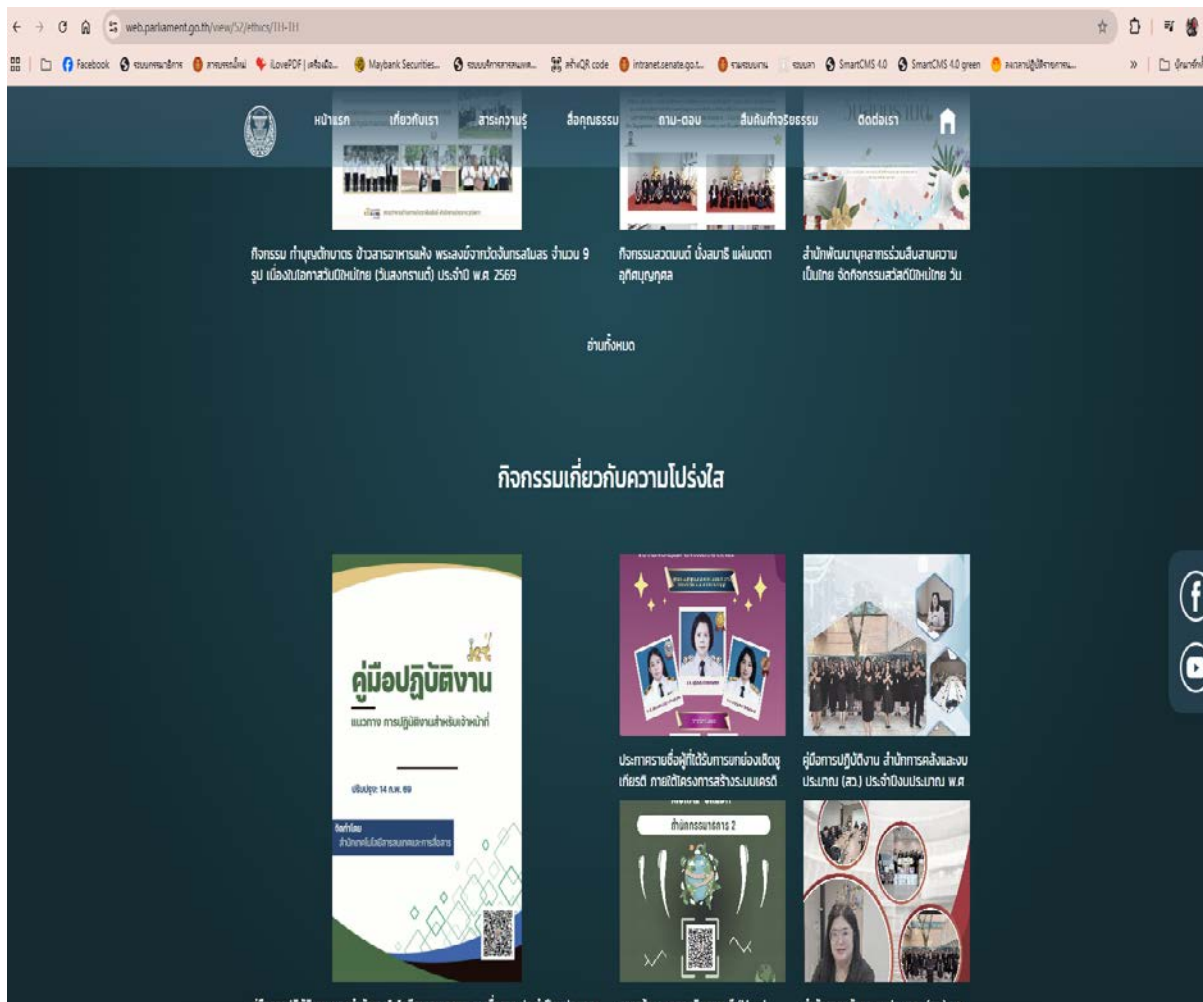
web.parliament.go.th/view/52/ethics/TH-TH

Facebook | iLovePDF | Maybank Securities... | สร้างQR code | intranet.senate.go.t... | SmartCMS 4.0 | SmartCMS 4.0 green

หน้าแรก เกี่ยวกับเรา สาระความรู้ สื่อคุณธรรม ถาม-ตอบ สืบค้นคำวินิจฉัย ติดต่อเรา

กิจกรรม ทำบุญตักบาตร ข้าวสารอาหารแห้ง พระสงฆ์จากวัดจันทรสโมสร จำนวน 9 รูป เนื่องในโอกาสวันปีใหม่ไทย (วันสงกรานต์) ประจำปี พ.ศ. 2569

กิจกรรมสวดมนต์ นั่งสมาธิ แผ่เมตตา อุทิศบุญกุศล

สำนักพัฒนาบุคลากรร่วมสืบสานความเป็นไทย จัดกิจกรรมสวัสดีปีใหม่ไทย วัน

อ่านทั้งหมด

กิจกรรมเกี่ยวกับความโปร่งใส

คู่มือปฏิบัติงาน

แนวทาง การปฏิบัติงานสำหรับเจ้าหน้าที่

ปรับปรุง: 14 ก.พ. 69

จัดทำโดย

ประกาศรายชื่อผู้ที่ได้รับการยกย่องเชิดชูเกียรติ ภายใต้โครงการสร้างระบบเครดิต

คู่มือการปฏิบัติงาน สำนักการคลังและงบประมาณ (สว.) ประจำปีงบประมาณ พ.ศ

สำนักกรรมาธิการ 2